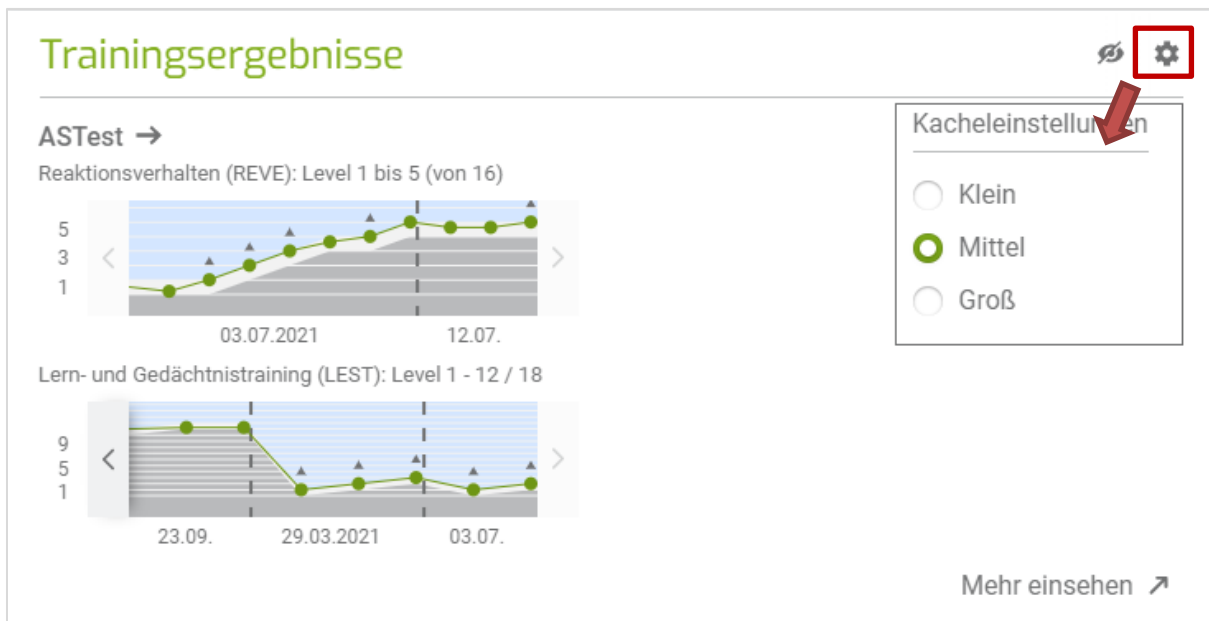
Trainingsergebnisse

ASTest →

Reaktionsverhalten (REVE): Level 1 bis 5 (von 16)

5
3
1

03.07.2021
12.07.

Lern- und Gedächtnistraining (LEST): Level 1 - 12 / 18

9
5
1

23.09.
29.03.2021
03.07.

Kacheleinstellu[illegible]en

Klein
Mittel
Groß

Mehr einsehen ↗